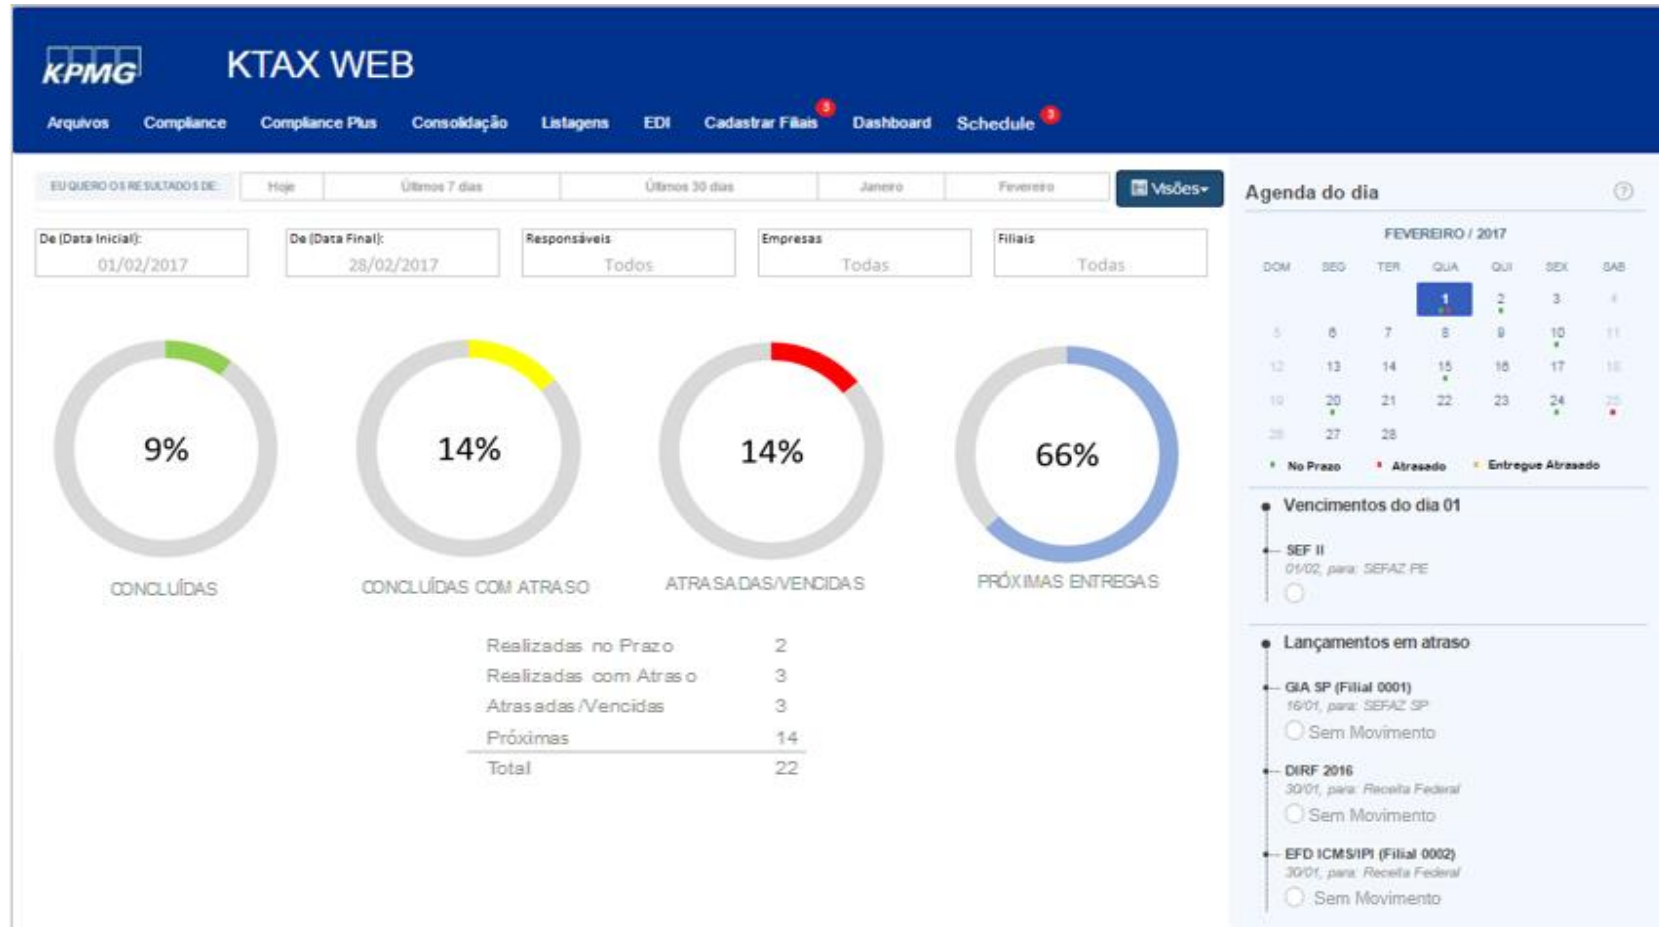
KPMG KTAX WEB

Arquivos Compliance Compliance Plus Consolidação Listagens EDI Cadastrar Filiais 3 Dashboard Schedule 3

EU QUERO OS RESULTADOS DE: Hoje Últimos 7 dias Últimos 30 dias Janeiro Fevereiro Visões

De (Data Inicial): 01/02/2017
De (Data Final): 28/02/2017
Responsáveis Todos
Empresas Todas
Filiais Todas

9% CONCLUÍDAS

14% CONCLUÍDAS COM ATRASO

14% ATRASADAS/VENCIDAS

66% PRÓXIMAS ENTREGAS

| | |
|---|---|
| Realizadas no Prazo | 2 |
| Realizadas com Atraso | 3 |
| Atrasadas/Vencidas | 3 |
| Próximas | 14 |
| Total | 22 |

Agenda do dia

FEVEREIRO / 2017

| DOM | SEG | TER | QUA | QUI | SEX | SAB |
|---|---|---|---|---|---|---|
| | | | 1 | 2 | 3 | 4 |
| 5 | 6 | 7 | 8 | 9 | 10 | 11 |
| 12 | 13 | 14 | 15 | 16 | 17 | 18 |
| 19 | 20 | 21 | 22 | 23 | 24 | 25 |
| 26 | 27 | 28 | | | | |

No Prazo Atrasado Entregue Atrasado

Vencimentos do dia 01

SEF II
01/02, para: SEFAZ PE

Lançamentos em atraso

GIA SP (Filial 0001)
16/01, para: SEFAZ SP
Sem Movimento

DIRF 2016
30/01, para: Receita Federal
Sem Movimento

EFD ICMS/IPI (Filial 0002)
30/01, para: Receita Federal
Sem Movimento